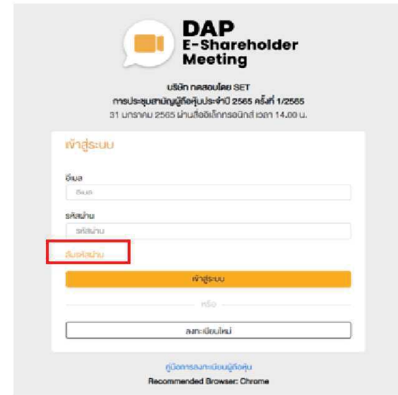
DAP
E-Shareholder
Meeting

บริษัท ทดสอบโดย SET
การประชุมสามัญผู้ถือหุ้นประจำปี 2565 ครั้งที่ 1/2565
31 มกราคม 2565 ผ่านสื่ออิเล็กทรอนิกส์ เวลา 14.00 น.

เข้าสู่ระบบ

อีเมล
อีเมล

รหัสผ่าน
รหัสผ่าน

ลืมรหัสผ่าน

เข้าสู่ระบบ

หรือ

ลงทะเบียนใหม่

คู่มือการลงทะเบียนผู้ถือหุ้น
Recommended Browser: Chrome